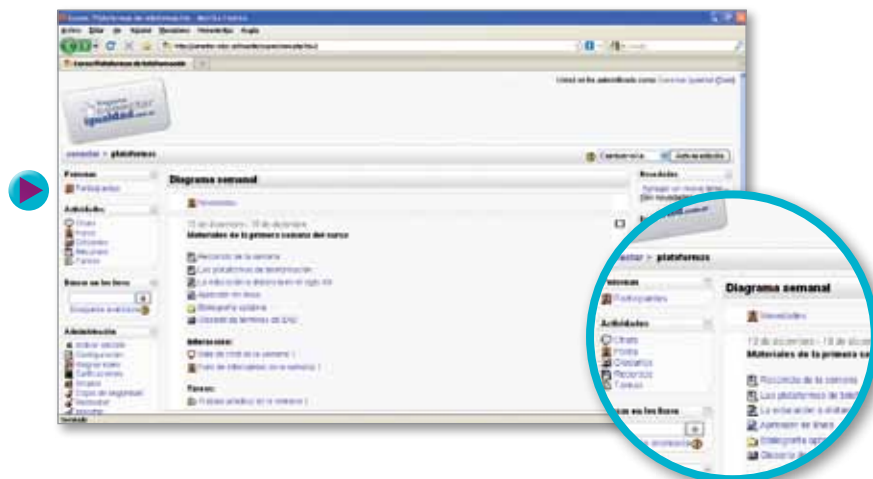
Curso: Plataformas de teleformación - Mozilla Firefox

Archivo Editar Ver Historial Marcadores Herramientas Ayuda

Curso: Plataformas de teleformación

Usted se ha autentificado como Conectar Igualdad (Salir)

conectar > plataformas

Cambiar rol a... Activar edición

Personas
Participantes

Actividades
Chats
Foros
Glosarios
Recursos
Tareas

Buscar en los foros
Ir
Búsqueda avanzada

Administración
Activar edición
Configuración
Asignar roles
Calificaciones
Grupos
Copia de seguridad
Restaurar
Importar

Diagrama semanal

Novedades

13 de diciembre - 19 de diciembre
Materiales de la primera semana del curso

Recorrido de la semana
Las plataformas de teleformación
La educación a distancia en el siglo XXI
Aprender en línea
Bibliografía optativa
Glosario de términos de EAD

Interacción:
Sala de chat de la semana 1
Foro de intercambio de la semana 1

Tareas:
Trabajo práctico de la semana 1

Novedades
Agregar un nuevo tema
(Sin novedades aún)

Terminado

conectar > plataformas

Personas
Participantes

Actividades
Chats
Foros
Glosarios
Recursos
Tareas

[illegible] en los foros
Ir
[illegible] avanzada

Diagrama semanal

Novedades

13 de diciembre - 19 de dicie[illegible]
Materiales de la primera s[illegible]

Recorrido de la semana
Las plataformas de tele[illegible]
La educación a distan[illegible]
Aprender en línea
Bibliografía opta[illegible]
Glosario de t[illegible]